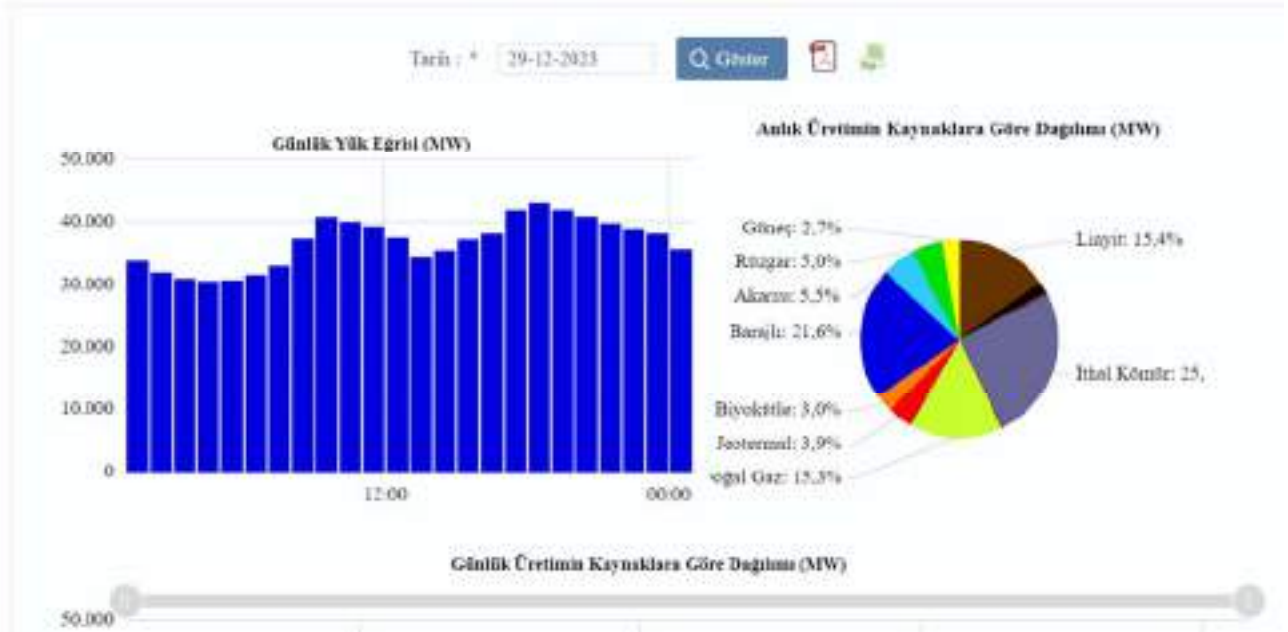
Tarih : * 29-12-2023 Göster

Günlük Yük Eğrisi (MW)

50.000
40.000
30.000
20.000
10.000
0

12:00
00:00

Anlık Üretimin Kaynaklara Göre Dağılımı (MW)

Güneş: 2,7%
Rüzgar: 5,0%
Akarsu: 5,5%
Barajlı: 21,6%
Biyokütle: 3,0%
Jeotermal: 3,9%
oğal Gaz: 15,3%
Linyit: 15,4%
İthal Kömür: 25,

Günlük Üretimin Kaynaklara Göre Dağılımı (MW)

50.000